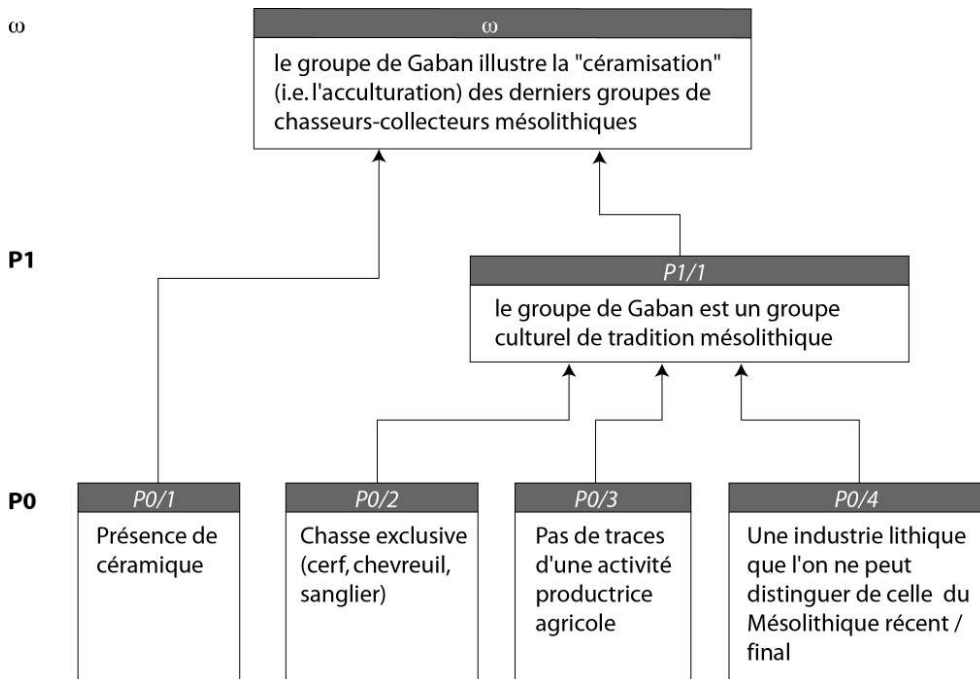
ω

ω

le groupe de Gaban illustre la "céramisation" (i.e. l'acculturation) des derniers groupes de chasseurs-collecteurs mésolithiques

P1

P1/1

le groupe de Gaban est un groupe culturel de tradition mésolithique

P0

P0/1

Présence de céramique

P0/2

Chasse exclusive (cerf, chevreuil, sanglier)

P0/3

Pas de traces d'une activité productrice agricole

P0/4

Une industrie lithique que l'on ne peut distinguer de celle du Mésolithique récent / final